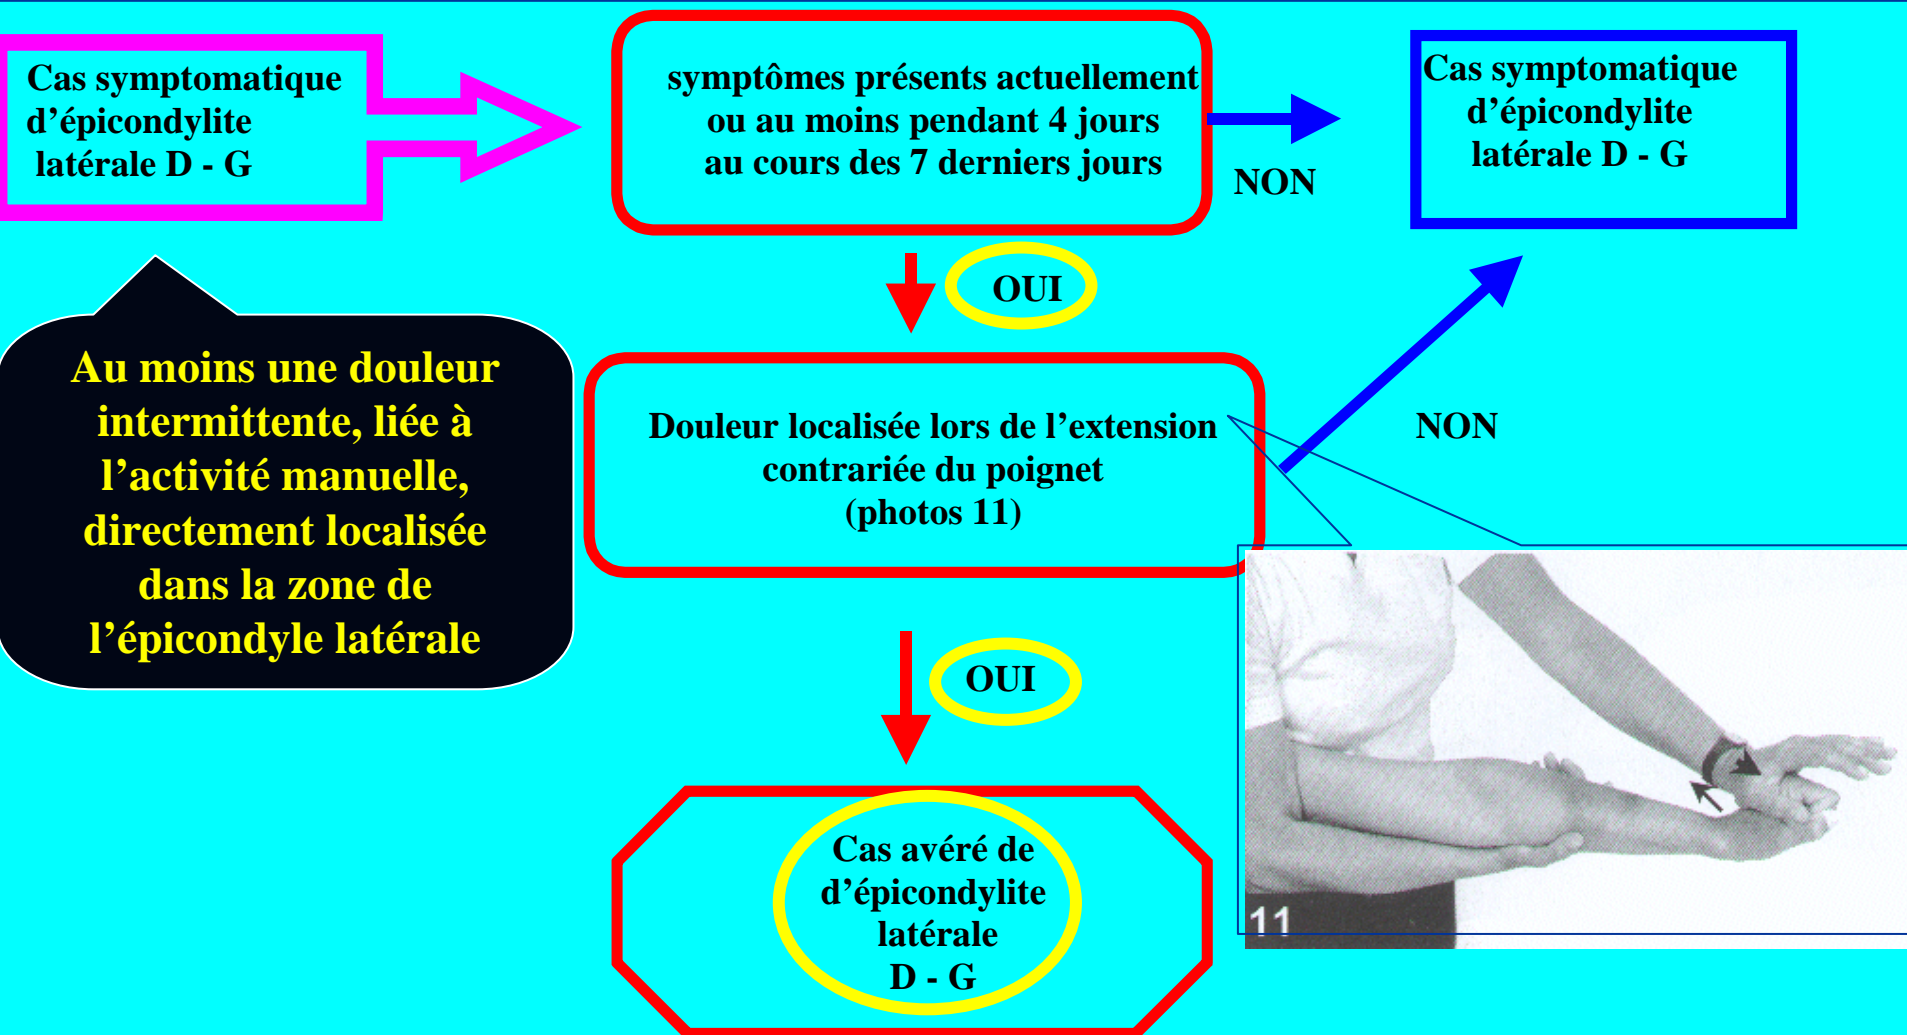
Cas symptomatique d’épicondylite latérale D - G

symptômes présents actuellement ou au moins pendant 4 jours au cours des 7 derniers jours

NON

Cas symptomatique d’épicondylite latérale D - G

OUI

Au moins une douleur intermittente, liée à l’activité manuelle, directement localisée dans la zone de l’épicondyle latérale

Douleur localisée lors de l’extension contrariée du poignet (photos 11)

NON

OUI

Cas avéré de d’épicondylite latérale D - G

11